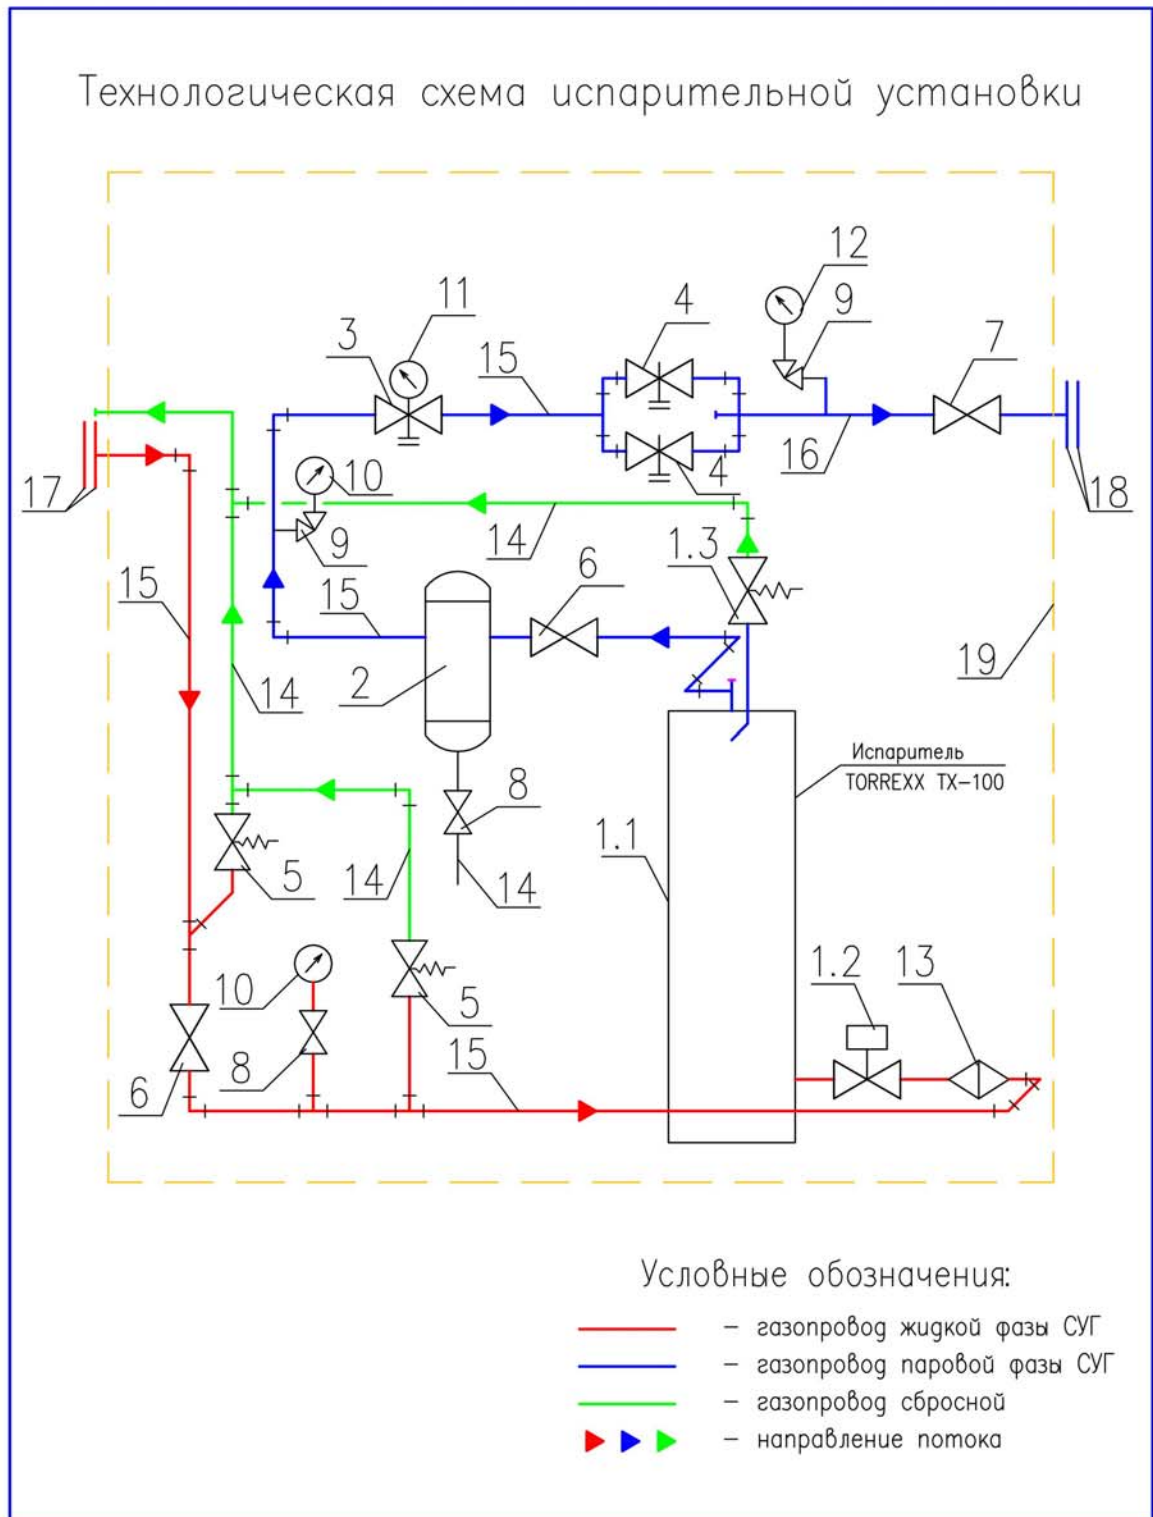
Технологическая схема испарительной установки

11
3
15
4
12
9
7
4
16
17
18
10
9
14
1.3
15
6
15
2
19
14
Испаритель
TORREXX TX-100
8
1.1
5
14
14
10
5
1.2
13
8
15
6

Условные обозначения:
– газопровод жидкой фазы СУГ
– газопровод паровой фазы СУГ
– газопровод сбросной
– направление потока